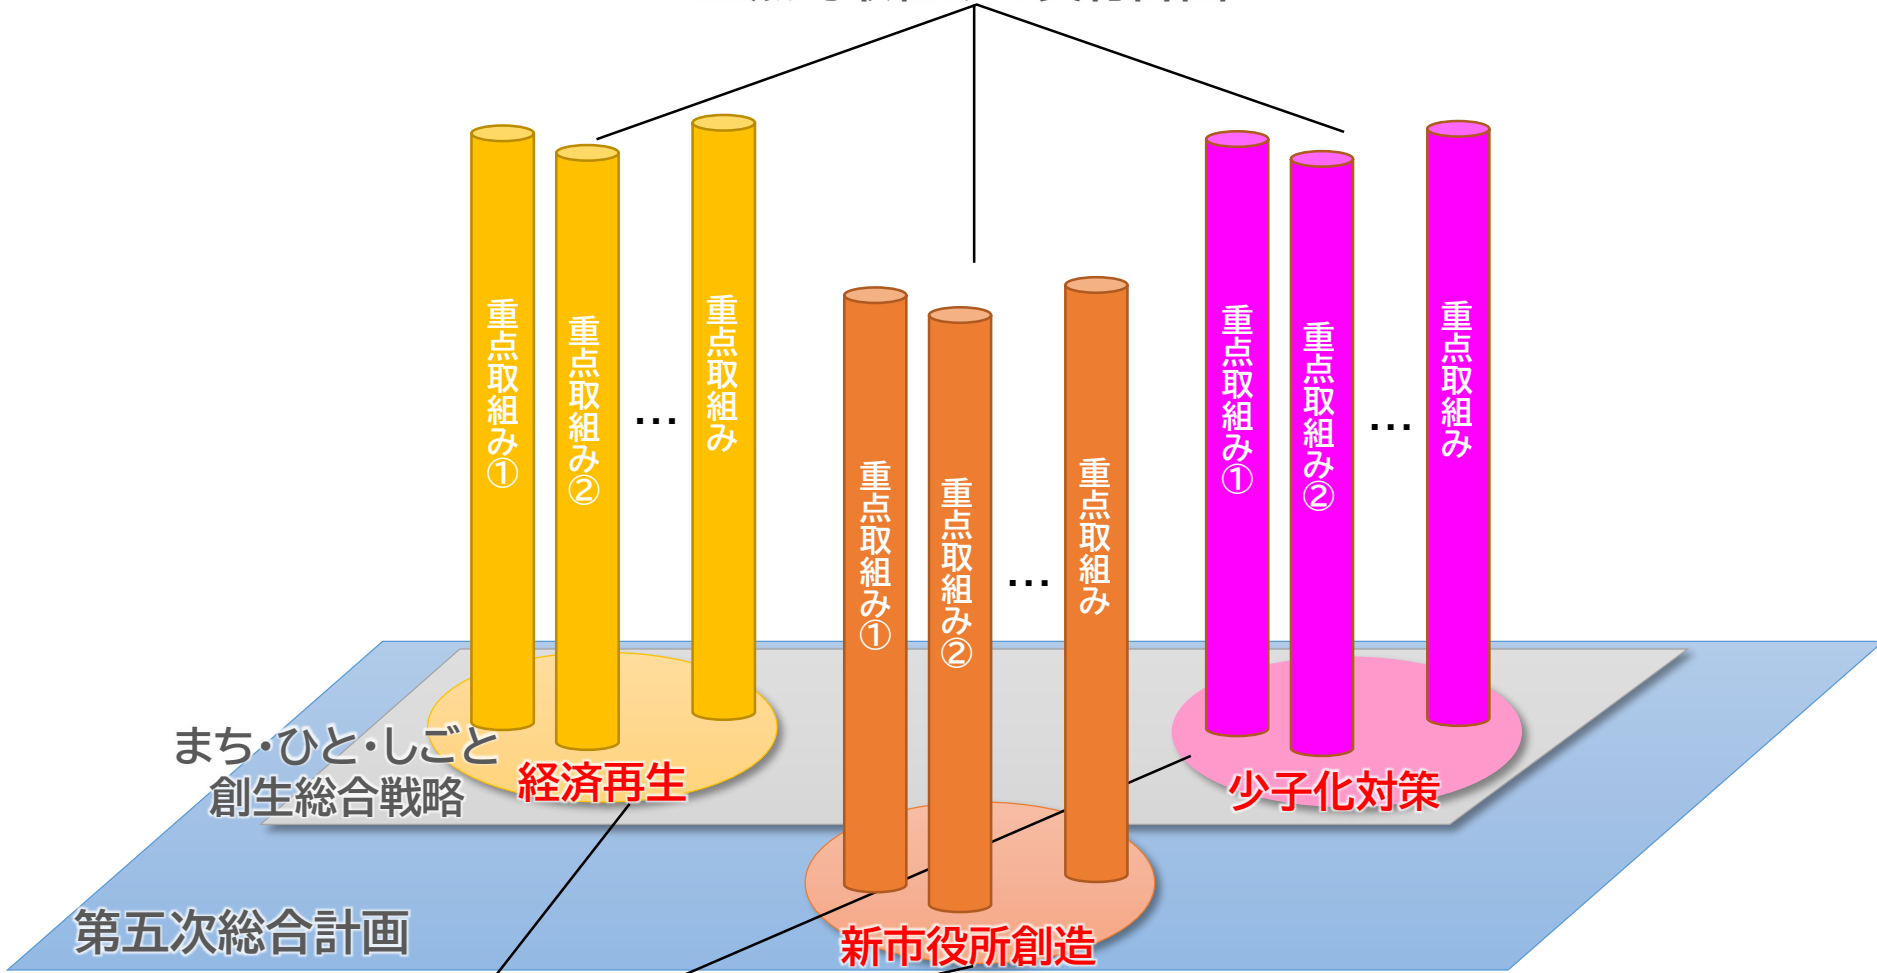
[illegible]

重点取組み①

重点取組み②

…

重点取組み

重点取組み①

重点取組み②

…

重点取組み

重点取組み①

重点取組み②

…

重点取組み

まち・ひと・しごと創生総合戦略

経済再生

少子化対策

新市役所創造

第五次総合計画